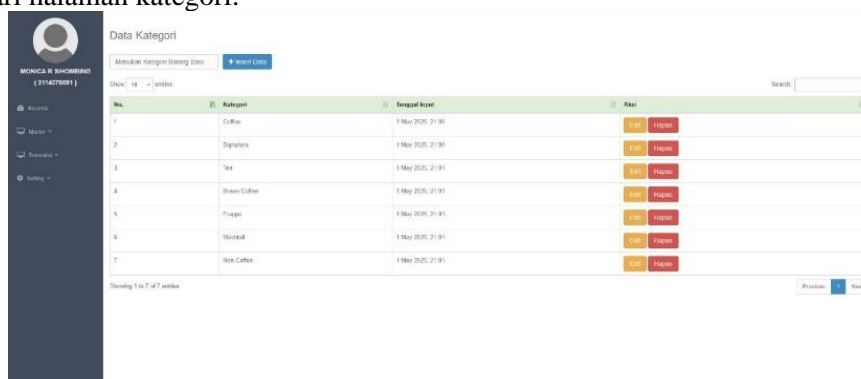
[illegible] halaman kategori.

MONICA R SHOMBING
( 3114070091 )

Records
Master
Transaksi
Setting

Data Kategori

Masukkan Kategori Barang Baru
+ Insert Data

Show 10 entries
Search:

| No. | Kategori | Tanggal Input | Aksi |
|---|---|---|---|
| 1 | Coffee | 1 May 2025, 21:00 | Edit Hapus |
| 2 | Signature | 1 May 2025, 21:00 | Edit Hapus |
| 3 | Tea | 1 May 2025, 21:01 | Edit Hapus |
| 4 | Brown Coffee | 1 May 2025, 21:01 | Edit Hapus |
| 5 | Frappe | 1 May 2025, 21:01 | Edit Hapus |
| 6 | Mocktail | 1 May 2025, 21:01 | Edit Hapus |
| 7 | Non Coffee | 1 May 2025, 21:01 | Edit Hapus |

Showing 1 to 7 of 7 entries

Previous 1 Nex